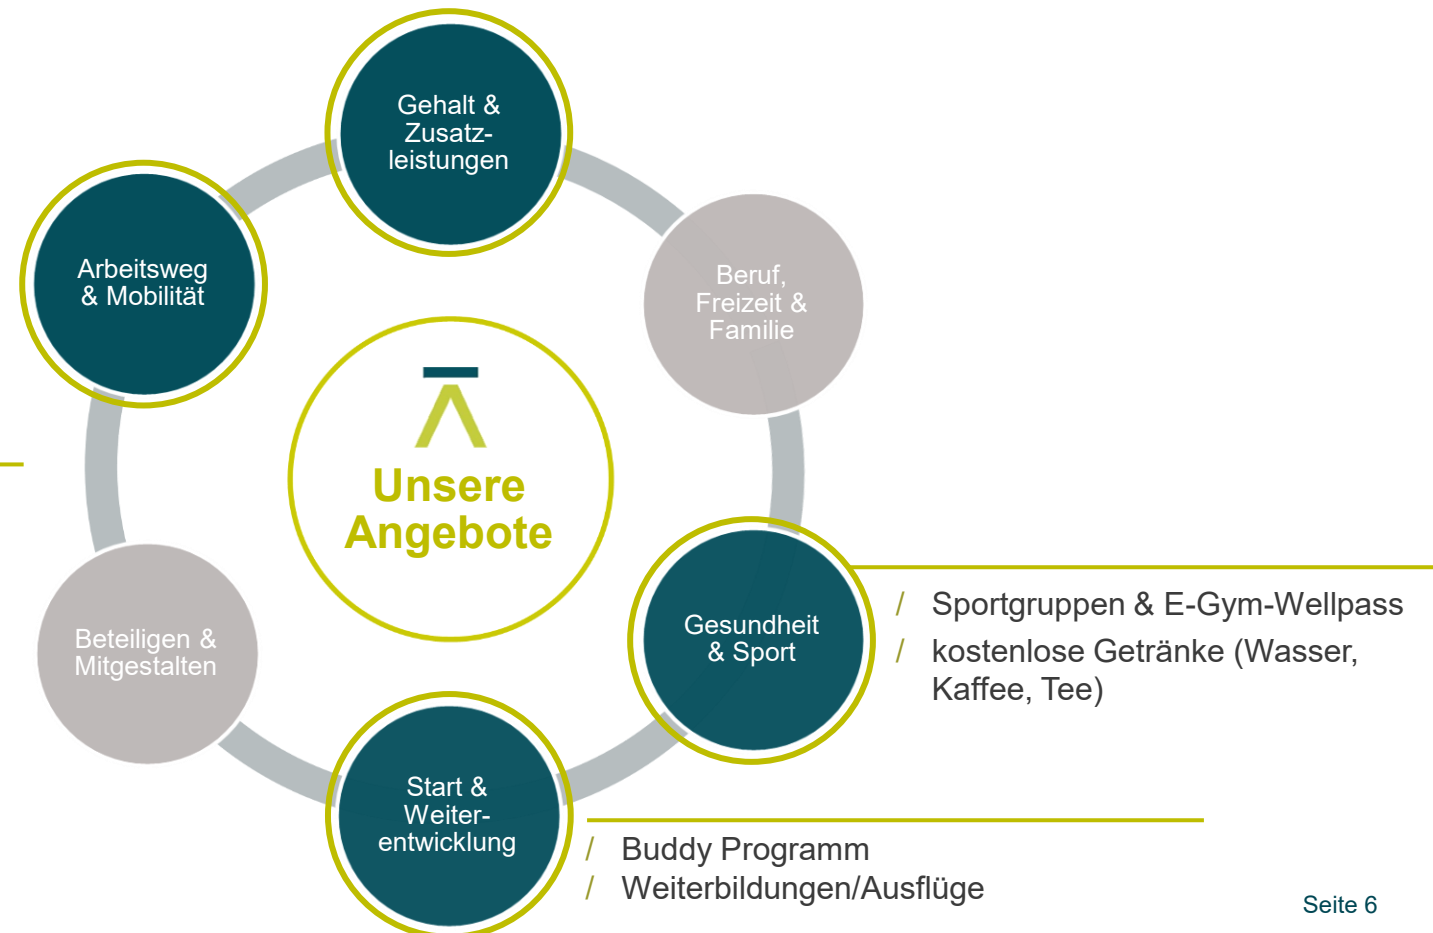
Gehalt & Zusatzleistungen

Arbeitsweg & Mobilität

Beruf, Freizeit & Familie

Unsere Angebote

Gesundheit & Sport

/ Sportgruppen & E-Gym-Wellpass
/ kostenlose Getränke (Wasser, Kaffee, Tee)

Beteiligen & Mitgestalten

Start & Weiterentwicklung

/ Buddy Programm
/ Weiterbildungen/Ausflüge

Seite 6